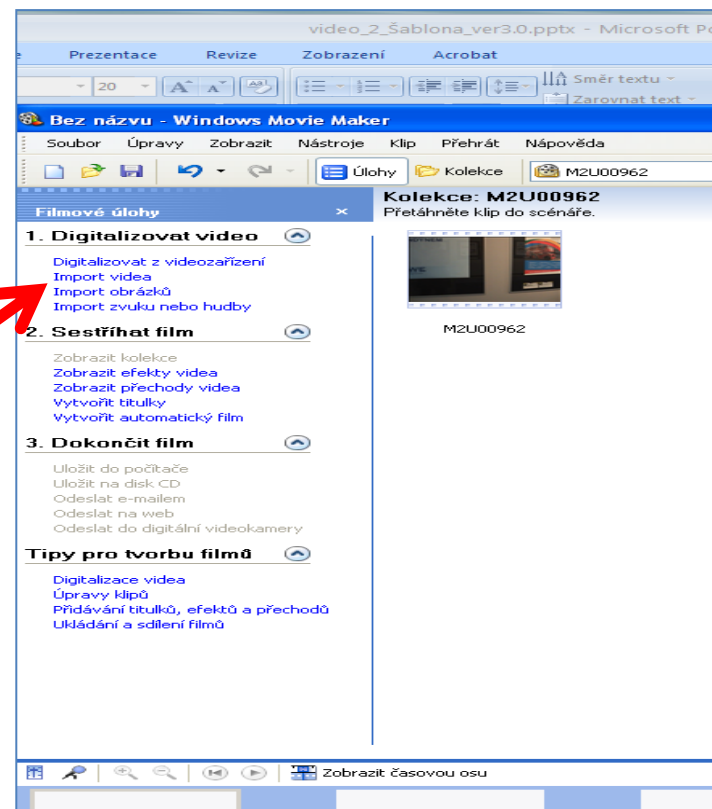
video_2_Šablona_ver3.0.pptx - Microsoft Po

Prezentace Revize Zobrazení Acrobat

20

Směr textu

Zarovnat text

Bez názvu - Windows Movie Maker

Soubor Úpravy Zobrazit Nástroje Klip Přehrát Nápověda

Úlohy Kolekce M2U00962

Filmové úlohy

1. Digitalizovat video

Digitalizovat z videozařízení
Import videa
Import obrázků
Import zvuku nebo hudby

2. Sestříhat film

Zobrazit kolekce
Zobrazit efekty videa
Zobrazit přechody videa
Vytvořit titulky
Vytvořit automatický film

3. Dokončit film

Uložit do počítače
Uložit na disk CD
Odeslat e-mailem
Odeslat na web
Odeslat do digitální videokamery

Tipy pro tvorbu filmů

Digitalizace videa
Úpravy klipů
Přidávání titulků, efektů a přechodů
Ukládání a sdílení filmů

Kolekce: M2U00962
Přetáhněte klip do scénáře.

M2U00962

Zobrazit časovou osu